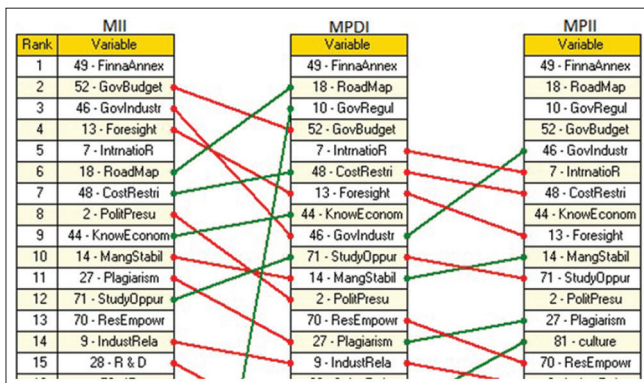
MII

| Rank | Variable |
|---|---|
| 1 | 49 - FinnaAnnex |
| 2 | 52 - GovBudget |
| 3 | 46 - GovIndustr |
| 4 | 13 - Foresight |
| 5 | 7 - IntrnatioR |
| 6 | 18 - RoadMap |
| 7 | 48 - CostRestri |
| 8 | 2 - PolitPresu |
| 9 | 44 - KnowEconom |
| 10 | 14 - MangStabil |
| 11 | 27 - Plagiarism |
| 12 | 71 - StudyOppur |
| 13 | 70 - ResEmpowr |
| 14 | 9 - IndustRela |
| 15 | 28 - R & D |

MPDI

| Variable |
|---|
| 49 - FinnaAnnex |
| 18 - RoadMap |
| 10 - GovRegul |
| 52 - GovBudget |
| 7 - IntrnatioR |
| 48 - CostRestri |
| 13 - Foresight |
| 44 - KnowEconom |
| 46 - GovIndustr |
| 71 - StudyOppur |
| 14 - MangStabil |
| 2 - PolitPresu |
| 70 - ResEmpowr |
| 27 - Plagiarism |
| 9 - IndustRela |

MPII

| Variable |
|---|
| 49 - FinnaAnnex |
| 18 - RoadMap |
| 10 - GovRegul |
| 52 - GovBudget |
| 46 - GovIndustr |
| 7 - IntrnatioR |
| 48 - CostRestri |
| 44 - KnowEconom |
| 13 - Foresight |
| 14 - MangStabil |
| 71 - StudyOppur |
| 2 - PolitPresu |
| 27 - Plagiarism |
| 81 - culture |
| 70 - ResEmpowr |